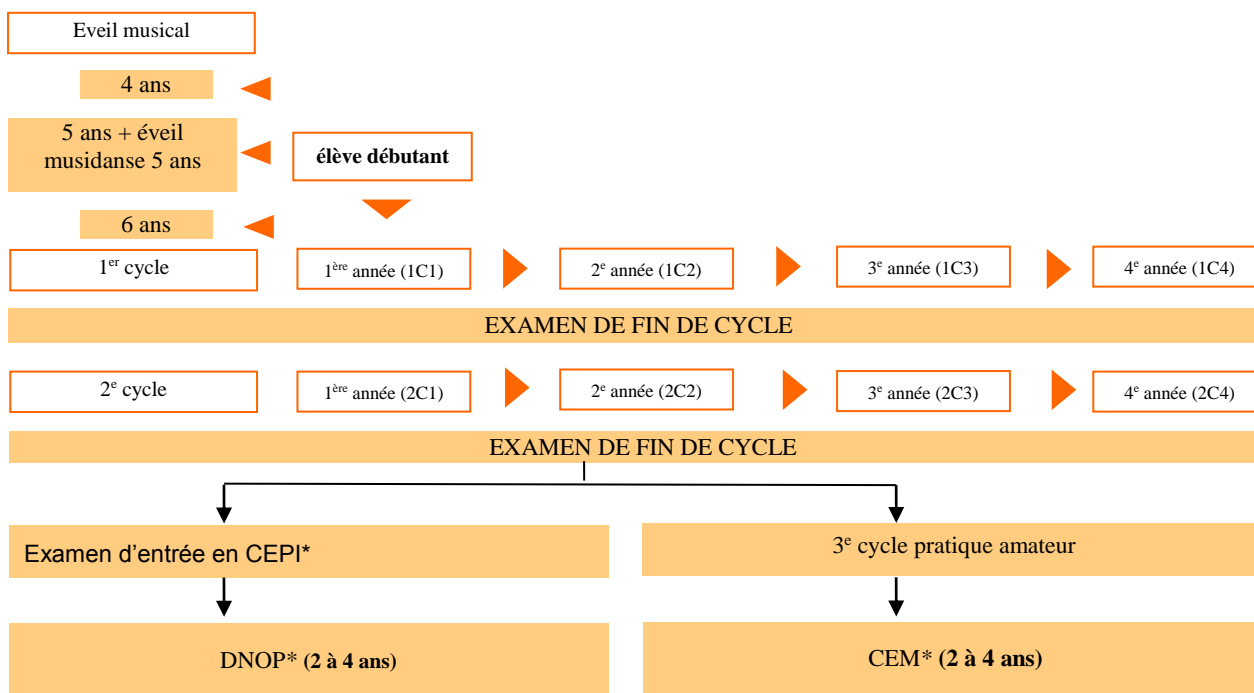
Eveil musical

4 ans

5 ans + éveil musidanse 5 ans

élève débutant

6 ans

1$^{er}$ cycle

1$^{ère}$ année (1C1)

2$^{e}$ année (1C2)

3$^{e}$ année (1C3)

4$^{e}$ année (1C4)

EXAMEN DE FIN DE CYCLE

2$^{e}$ cycle

1$^{ère}$ année (2C1)

2$^{e}$ année (2C2)

3$^{e}$ année (2C3)

4$^{e}$ année (2C4)

EXAMEN DE FIN DE CYCLE

Examen d'entrée en CEPI*

3$^{e}$ cycle pratique amateur

DNOP* **(2 à 4 ans)**

CEM* **(2 à 4 ans)**